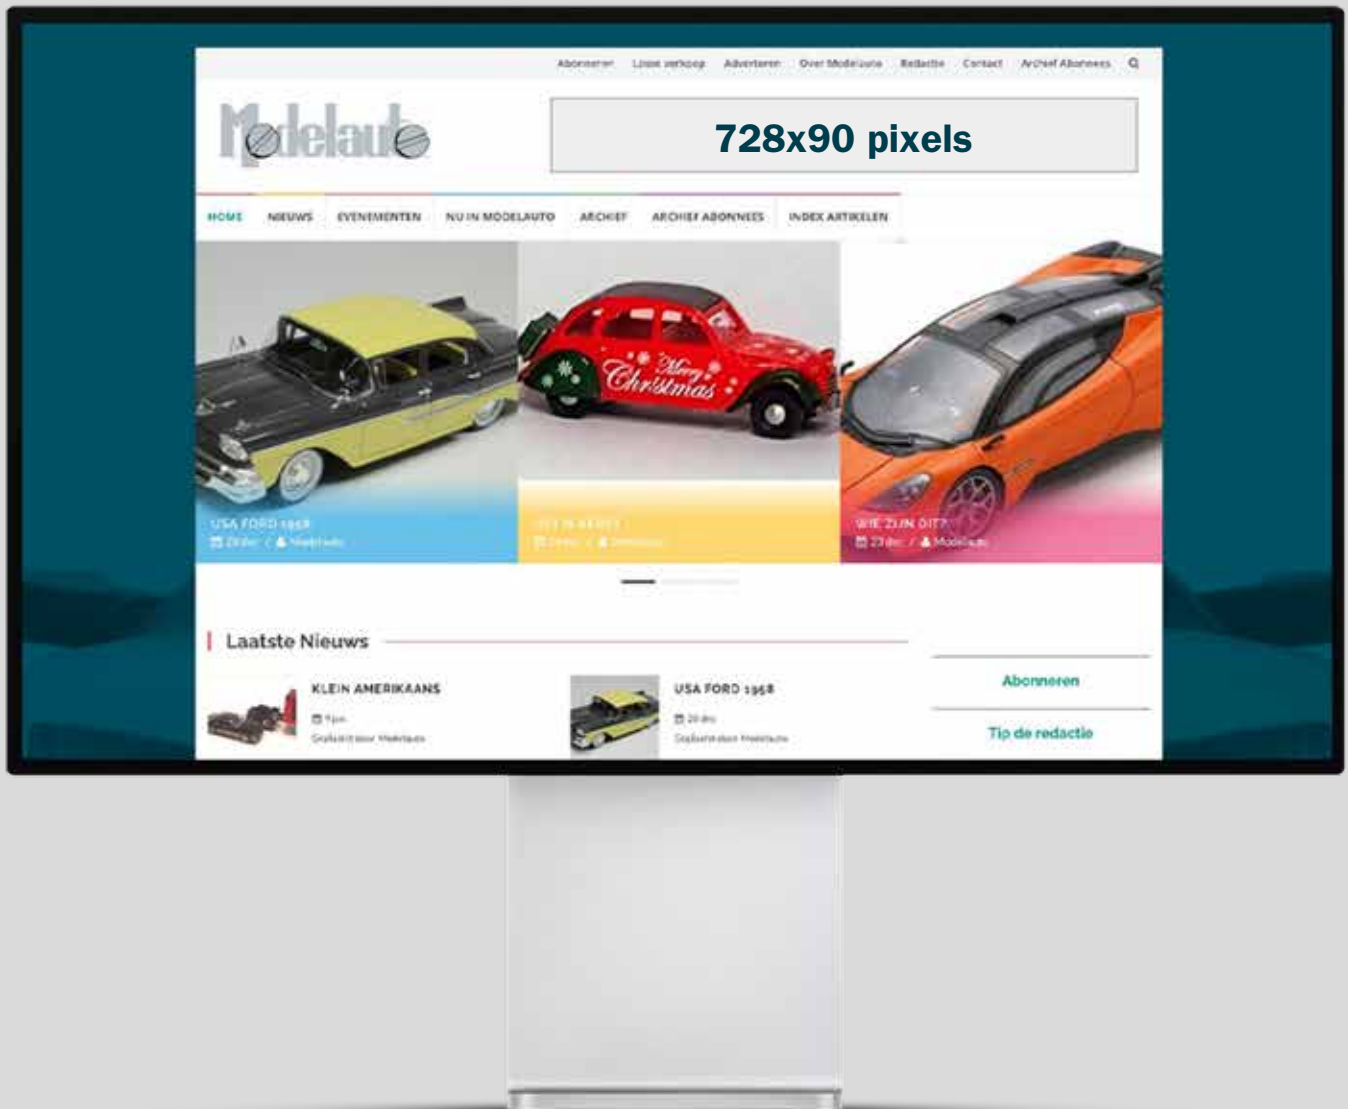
Abonneren Losse verkoop Adverteren Over Modelauto Redactie Contact Archief Abonnees

Modelauto

728x90 pixels

HOME NIEUWS EVENEMENTEN NU IN MODELAUTO ARCHIEF ARCHIEF ABONNEES INDEX ARTIKELEN

Merry Christmas

USA FORD 1958
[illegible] / Modelauto

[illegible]
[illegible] / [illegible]

WIE ZIJN DIT?
23 dec / Modelauto

Laatste Nieuws

KLEIN AMERIKAANS
9 jan
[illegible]

USA FORD 1958
20 dec
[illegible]

Abonneren

Tip de redactie